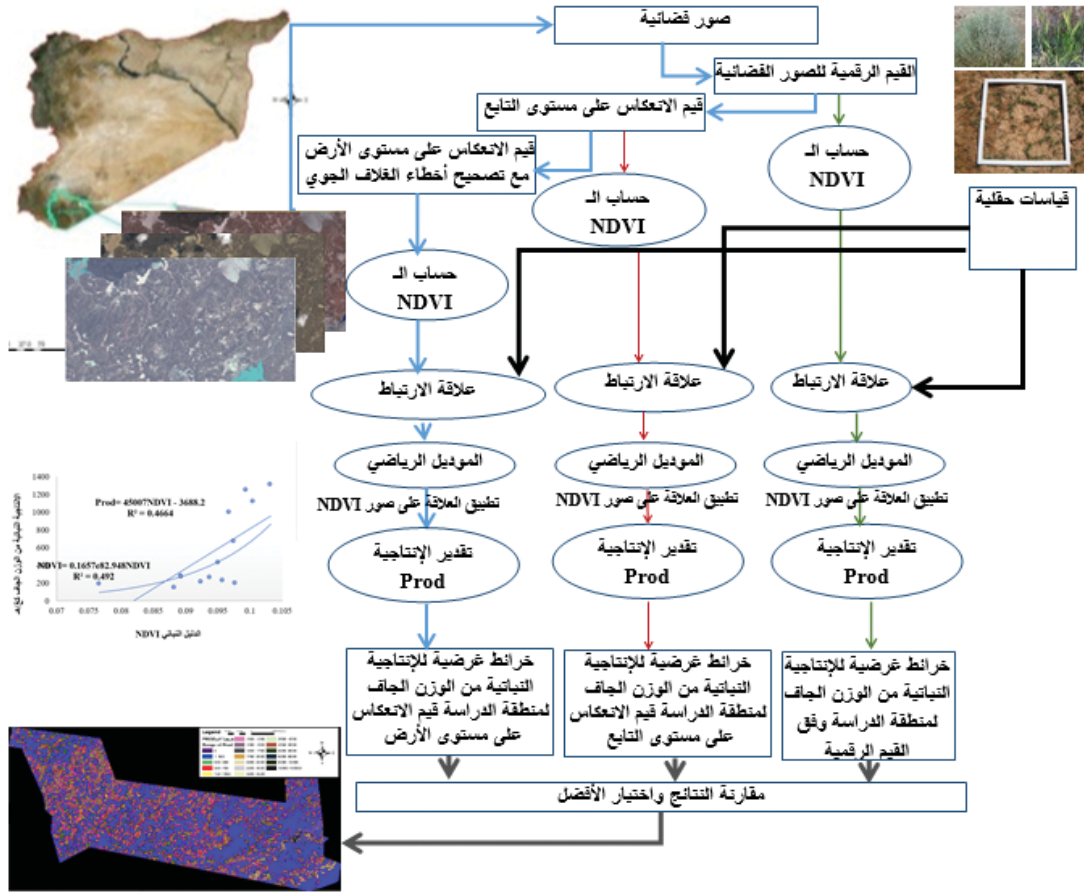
صور فضائية

القيم الرقمية للصور الفضائية

قيم الانعكاس على مستوى التابع

قيم الانعكاس على مستوى الأرض مع تصحيح أخطاء الغلاف الجوي

حساب الـ NDVI

حساب الـ NDVI

حساب الـ NDVI

قياسات حقلية

علاقة الارتباط

علاقة الارتباط

علاقة الارتباط

الموديل الرياضي

الموديل الرياضي

الموديل الرياضي

تطبيق العلاقة على صور NDVI

تطبيق العلاقة على صور NDVI

تطبيق العلاقة على صور NDVI

تقدير الإنتاجية Prod

تقدير الإنتاجية Prod

تقدير الإنتاجية Prod

خرائط غرضية للإنتاجية النباتية من الوزن الجاف لمنطقة الدراسة قيم الانعكاس على مستوى الأرض

خرائط غرضية للإنتاجية النباتية من الوزن الجاف لمنطقة الدراسة قيم الانعكاس على مستوى التابع

خرائط غرضية للإنتاجية النباتية من الوزن الجاف لمنطقة الدراسة وفق القيم الرقمية

مقارنة النتائج واختيار الأفضل

Prod= 45007NDVI - 3688.2
R² = 0.4664

NDVI= 0.1657e82.948NDVI
R² = 0.492

1400
1200
1000
800
600
400
200
0

0.07 0.075 0.08 0.085 0.09 0.095 0.1 0.105

NDVI الدليل النباتي

الإنتاجية النباتية من الوزن الجاف كغ/هـ

Legend